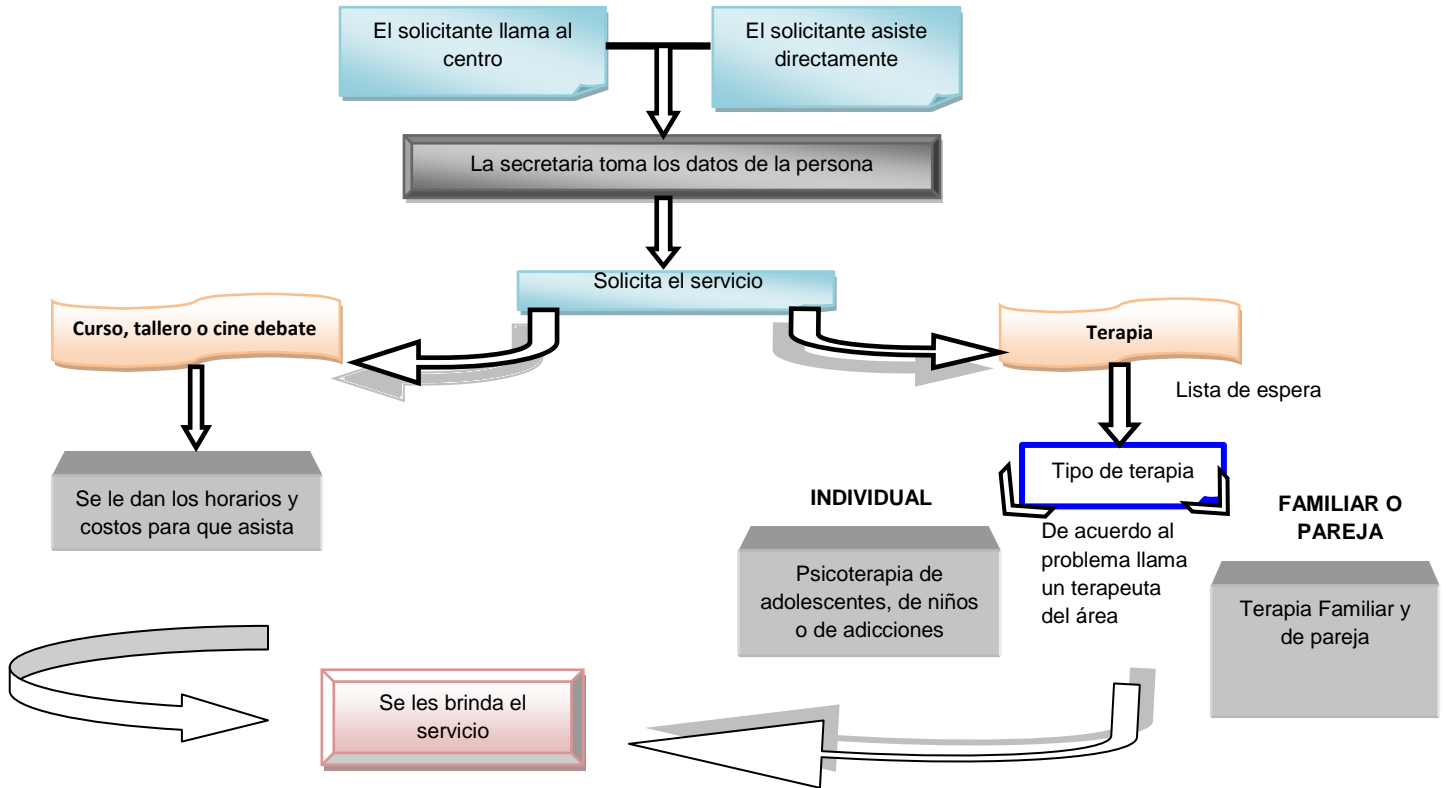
El solicitante llama al centro

El solicitante asiste directamente

La secretaria toma los datos de la persona

Solicita el servicio

Curso, tallero o cine debate

Terapia

Lista de espera

Se le dan los horarios y costos para que asista

Tipo de terapia

INDIVIDUAL

FAMILIAR O PAREJA

De acuerdo al problema llama un terapeuta del área

Psicoterapia de adolescentes, de niños o de adicciones

Terapia Familiar y de pareja

Se les brinda el servicio